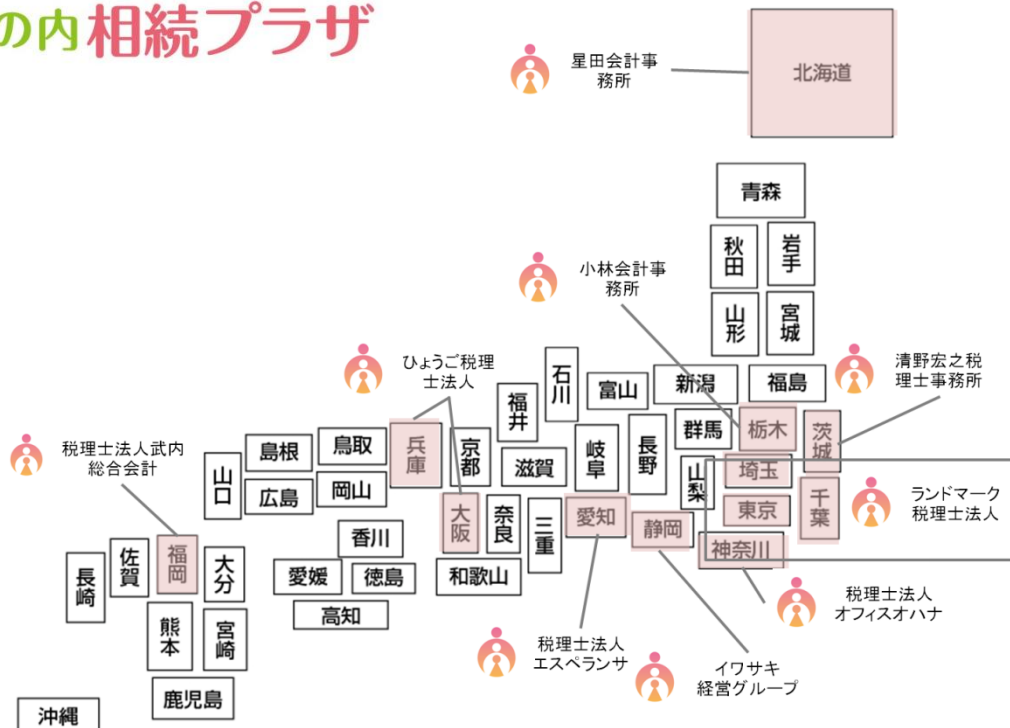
の内 相続プラザ

星田会計事務所

北海道

青森

秋田

岩手

山形

宮城

小林会計事務所

ひょうご税理士法人

清野宏之税理士事務所

石川

富山

新潟

福島

福井

栃木

茨城

税理士法人武内総合会計

島根

鳥取

兵庫

京都

滋賀

岐阜

長野

群馬

埼玉

山口

広島

岡山

山梨

東京

千葉

ランドマーク税理士法人

大阪

奈良

三重

愛知

静岡

神奈川

香川

佐賀

福岡

大分

愛媛

徳島

和歌山

税理士法人オフィスオハナ

長崎

高知

熊本

宮崎

税理士法人エスペランサ

イワサキ経営グループ

鹿児島

沖縄